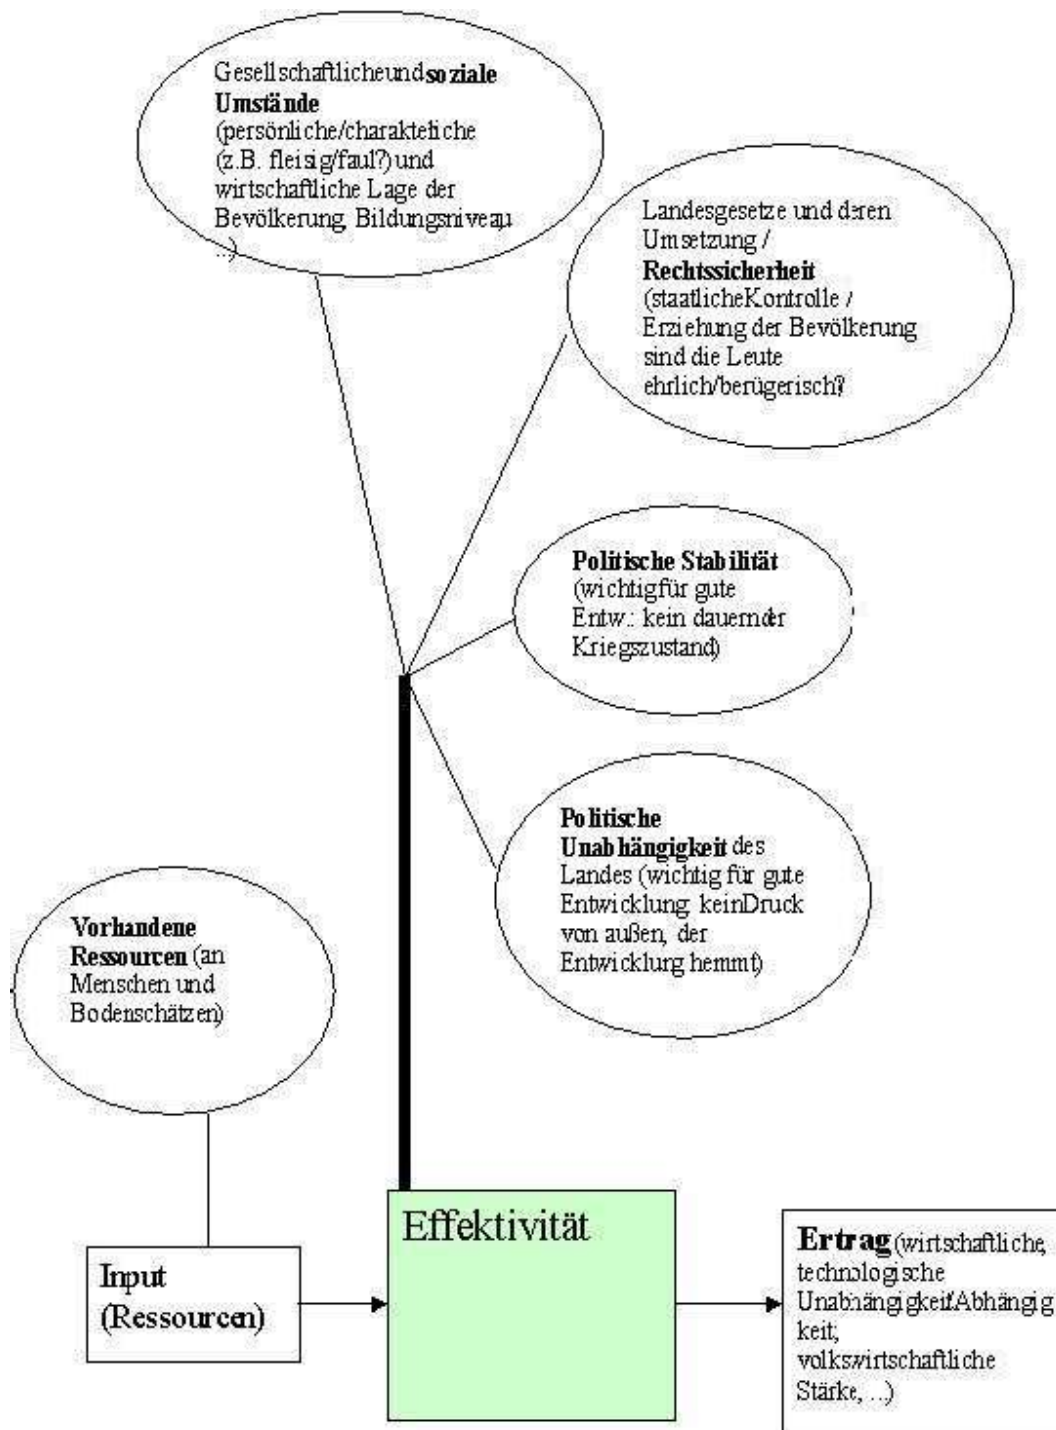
Gesellschaftlicheund **soziale Umstände** (persönliche/charakteliche (z.B. fleisig/faul?) und wirtschaftliche Lage der Bevölkerung, Bildungsniveau, ...)

Landesgesetze und deren Umsetzung / **Rechtssicherheit** (staatlicheKontrolle / Erziehung der Bevölkerung sind die Leute ehrlich/berügerisch?

**Politische Stabilität** (wichtigfür gute Entw.: kein dauernder Kriegszustand)

**Politische Unabhängigkeit** des Landes (wichtig für gute Entwicklung, keinDruck von außen, der Entwicklung hemmt)

**Vorhandene Ressourcen** (an Menschen und Bodenschätzen)

Input (Ressourcen)

Effektivität

**Ertrag** (wirtschaftliche, technologische Unabhängigkeit/Abhängigkeit; volkswirtschaftliche Stärke, ...)